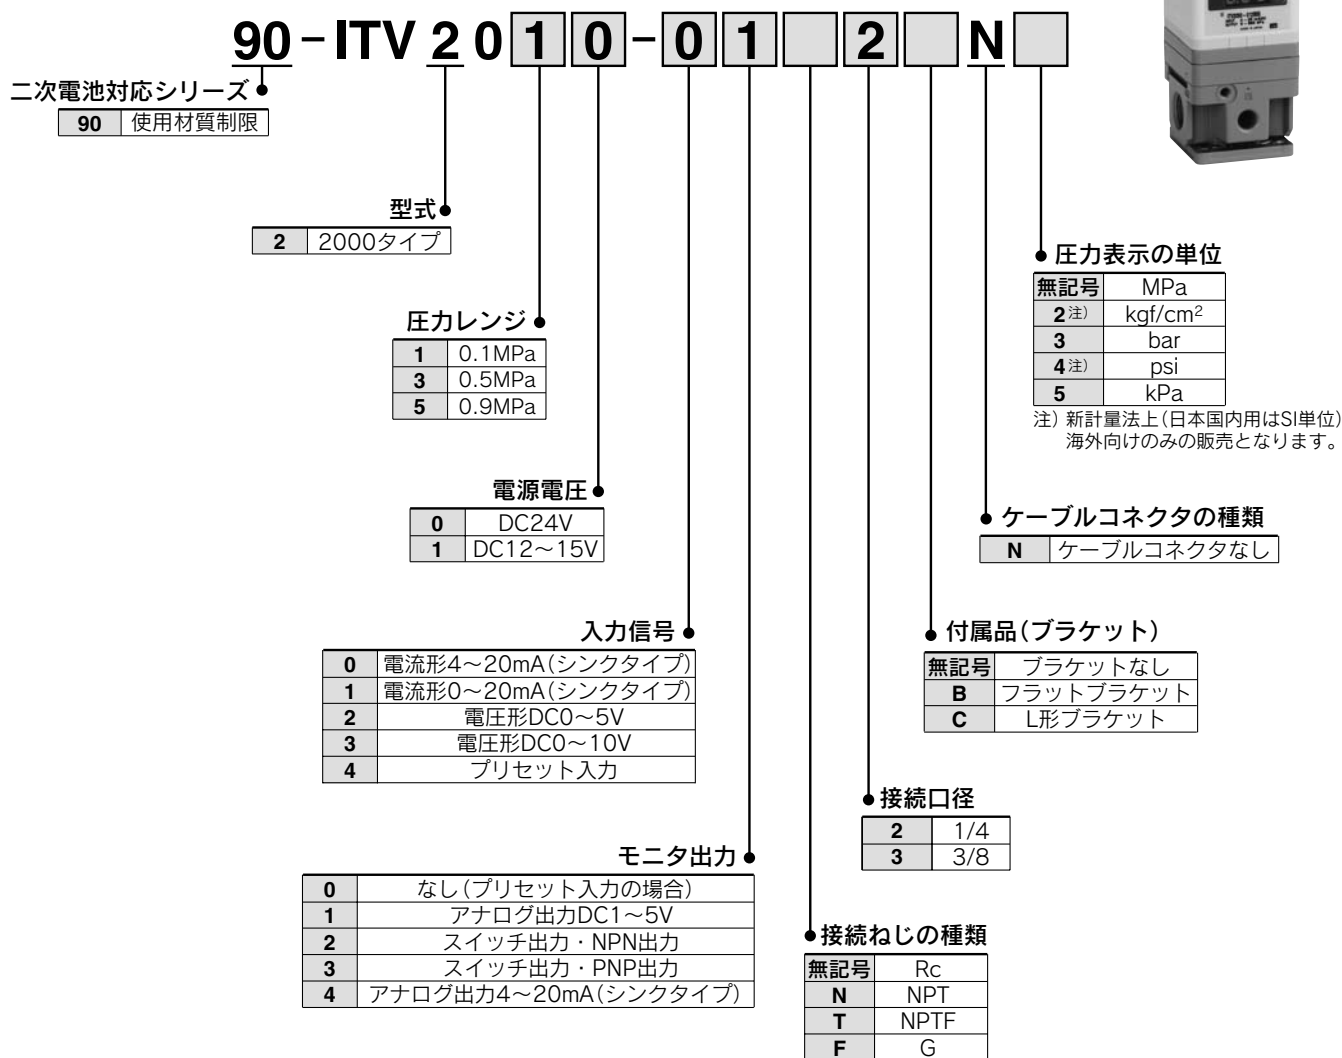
90 - ITV 2 0 1 0 - 0 1 2 N

二次電池対応シリーズ

| 90 | 使用材質制限 |
|---|---|

型式

| 2 | 2000タイプ |
|---|---|

圧力レンジ

| 1 | 0.1MPa |
|---|---|
| 3 | 0.5MPa |
| 5 | 0.9MPa |

電源電圧

| 0 | DC24V |
|---|---|
| 1 | DC12~15V |

入力信号

| 0 | 電流形4~20mA(シンクタイプ) |
|---|---|
| 1 | 電流形0~20mA(シンクタイプ) |
| 2 | 電圧形DC0~5V |
| 3 | 電圧形DC0~10V |
| 4 | プリセット入力 |

モニタ出力

| 0 | なし(プリセット入力の場合) |
|---|---|
| 1 | アナログ出力DC1~5V |
| 2 | スイッチ出力・NPN出力 |
| 3 | スイッチ出力・PNP出力 |
| 4 | アナログ出力4~20mA(シンクタイプ) |

圧力表示の単位

| 無記号 | MPa |
|---|---|
| 2注) | kgf/cm$^2$ |
| 3 | bar |
| 4注) | psi |
| 5 | kPa |

注) 新計量法上(日本国内用はSI単位) 海外向けのみの販売となります。

ケーブルコネクタの種類

| N | ケーブルコネクタなし |
|---|---|

付属品(ブラケット)

| 無記号 | ブラケットなし |
|---|---|
| B | フラットブラケット |
| C | L形ブラケット |

接続口径

| 2 | 1/4 |
|---|---|
| 3 | 3/8 |

接続ねじの種類

| 無記号 | Rc |
|---|---|
| N | NPT |
| T | NPTF |
| F | G |